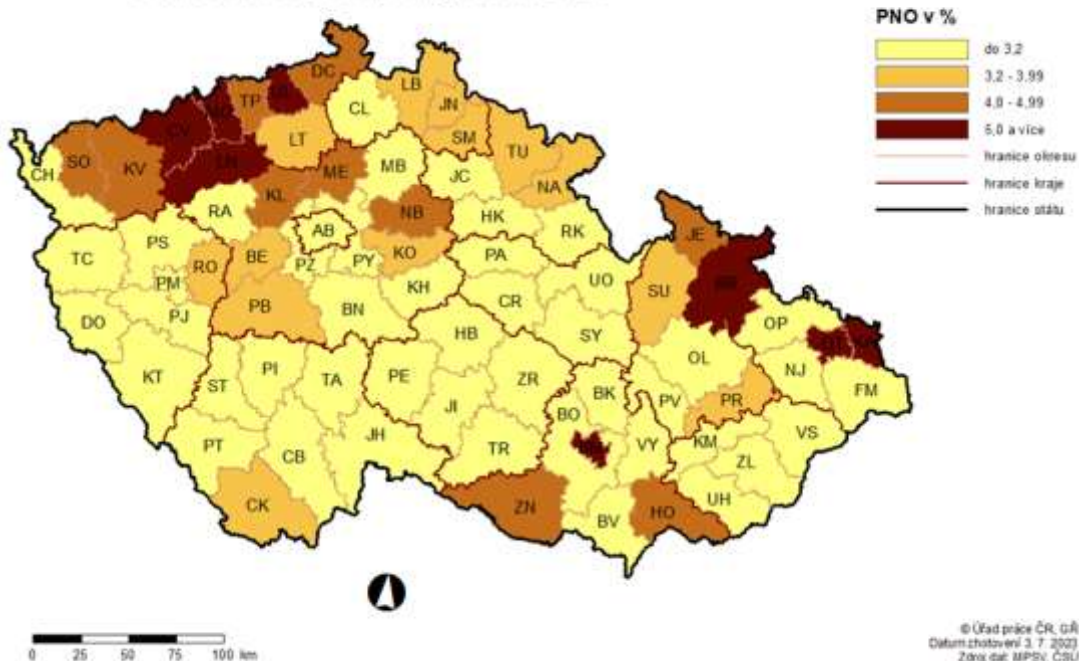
PNO v %

do 3,2
3,2 - 3,99
4,0 - 4,99
5,0 a více
hranice okresu
hranice kraje
hranice státu

DC
LB
TP
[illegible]
CV
CL
JN
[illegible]
LT
SM
SO
KV
UN
ME
MB
TU
CH
KL
JC
NA
RA
NB
HK
AB
JE
RK
PS
TC
BE
KO
PA
RO
PZ
PY
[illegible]
UO
PM
SU
KH
CR
PJ
PB
BN
OP
DO
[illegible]
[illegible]
SY
HB
OL
NJ
KT
PI
ST
TA
PE
ZR
FM
BK
PR
PV
JI
BO
VS
KM
PT
JH
VY
CB
TR
ZL
UH
ZN
HO
CK
BV

0 25 50 75 100 km

© Úřad práce ČR, GŘ
Datum zhotovení 3. 7. 2023
Zdroj dat: MPSV, ČSÚ